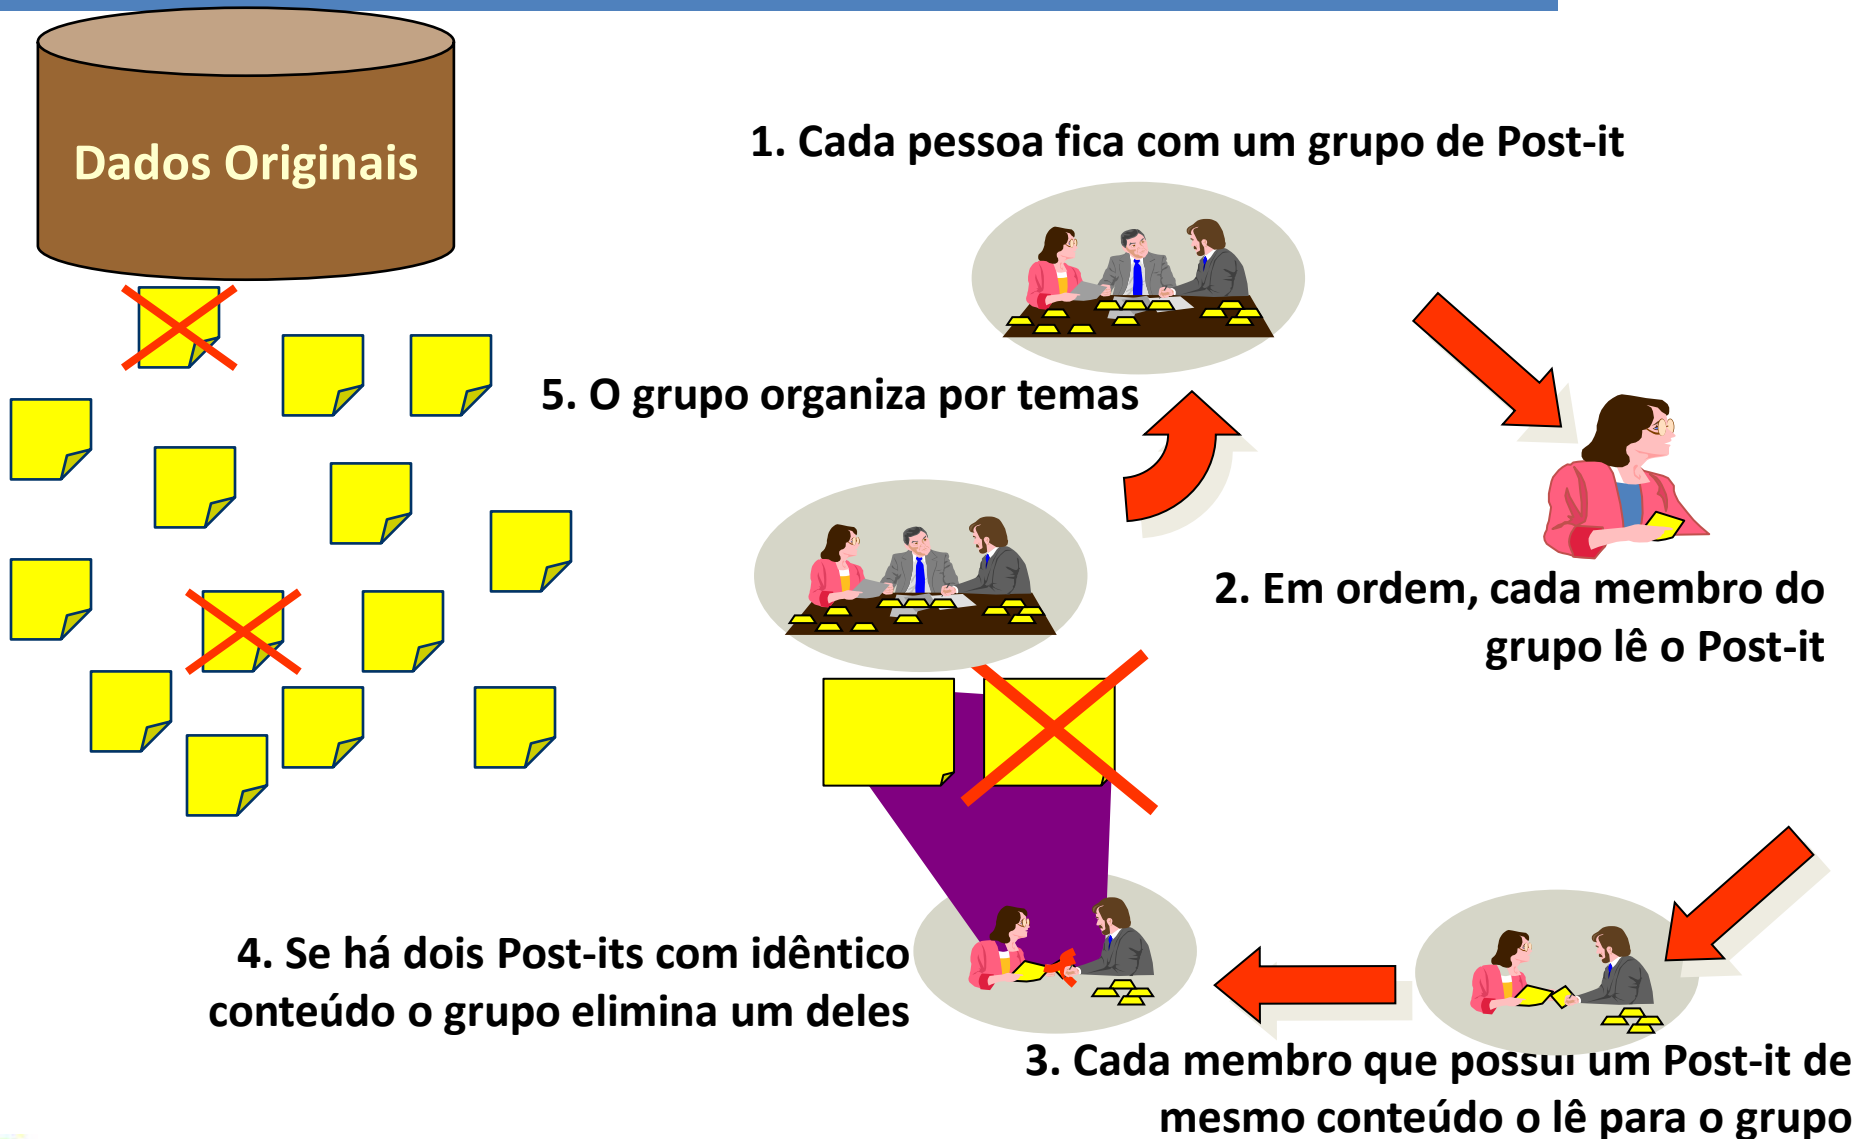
Dados Originais

1. Cada pessoa fica com um grupo de Post-it

5. O grupo organiza por temas

2. Em ordem, cada membro do grupo lê o Post-it

4. Se há dois Post-its com idêntico conteúdo o grupo elimina um deles

3. Cada membro que possui um Post-it de mesmo conteúdo o lê para o grupo